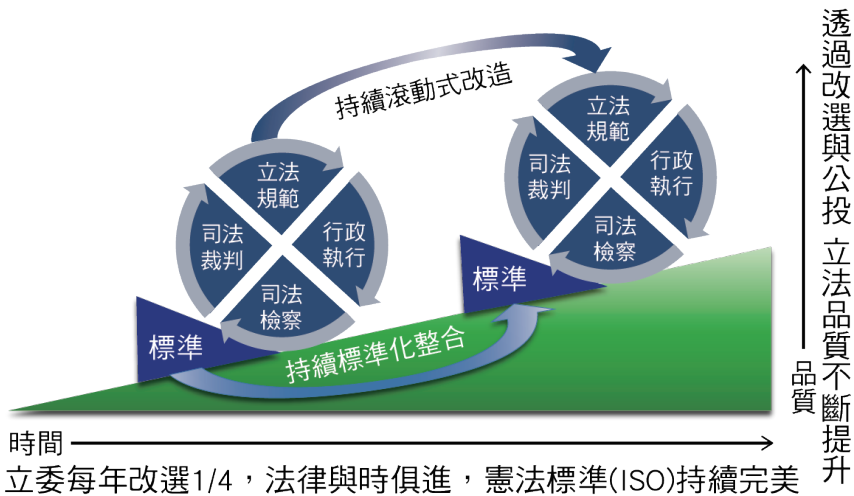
持續滾動式改造

立法規範
行政執行
司法檢察
司法裁判

標準

立法規範
行政執行
司法檢察
司法裁判

標準

持續標準化整合

透過改選與公投 立法品質不斷提升

品質

時間

立委每年改選1/4，法律與時俱進，憲法標準(ISO)持續完美